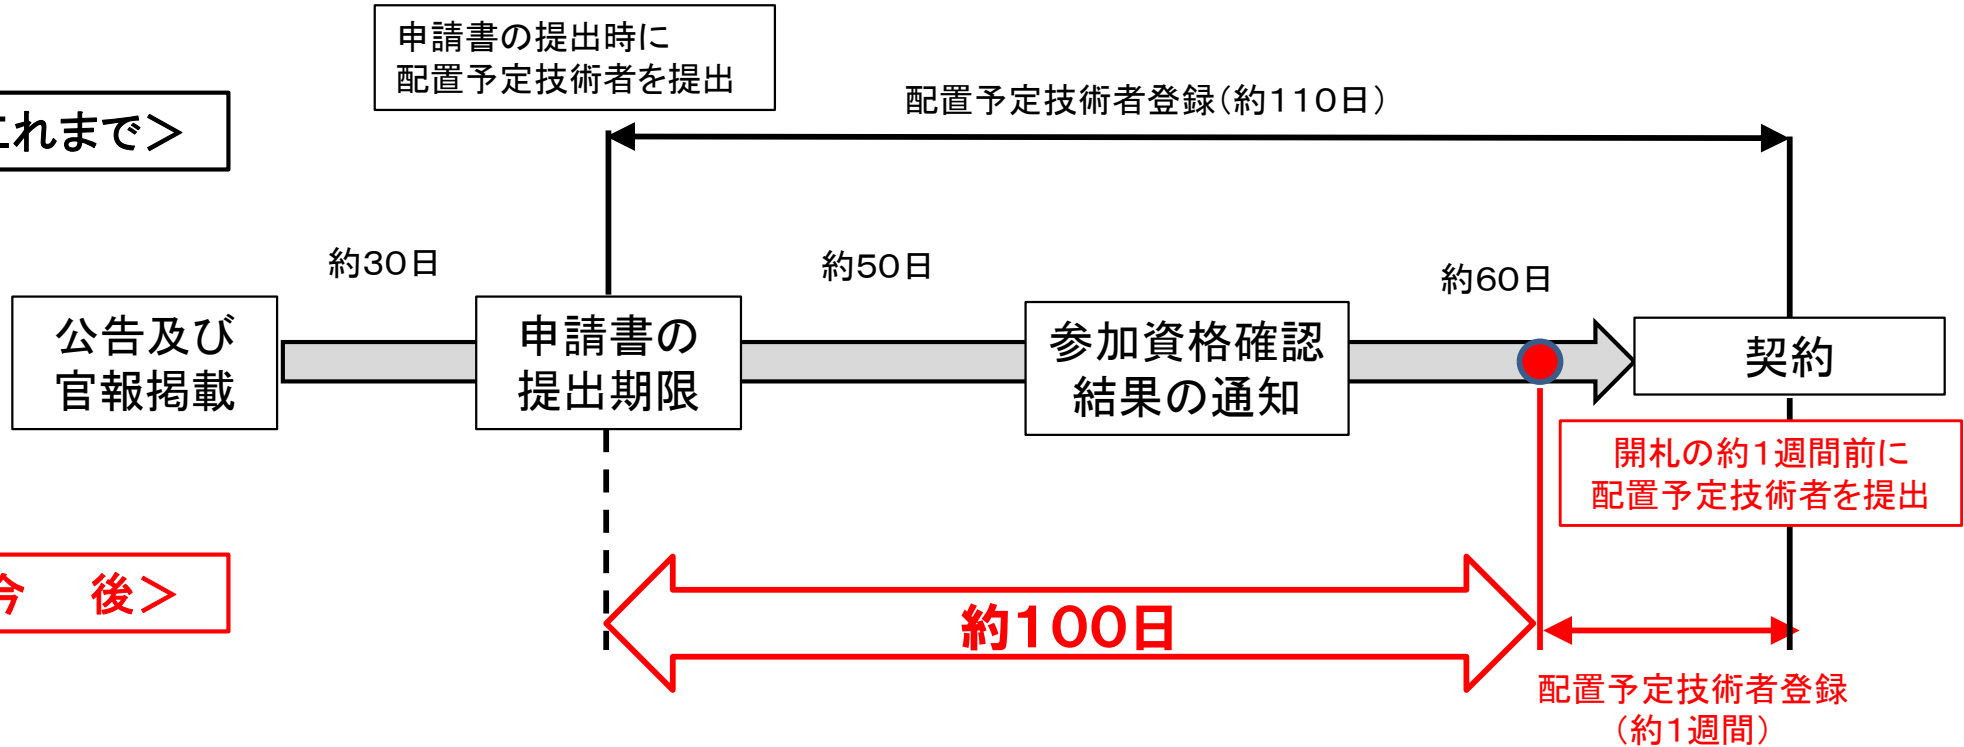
申請書の提出時に
配置予定技術者を提出

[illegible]れまで＞

配置予定技術者登録（約110日）

約30日

約50日

約60日

公告及び
官報掲載

申請書の
提出期限

参加資格確認
結果の通知

契約

開札の約1週間前に
配置予定技術者を提出

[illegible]今　後＞

約100日

配置予定技術者登録
（約1週間）